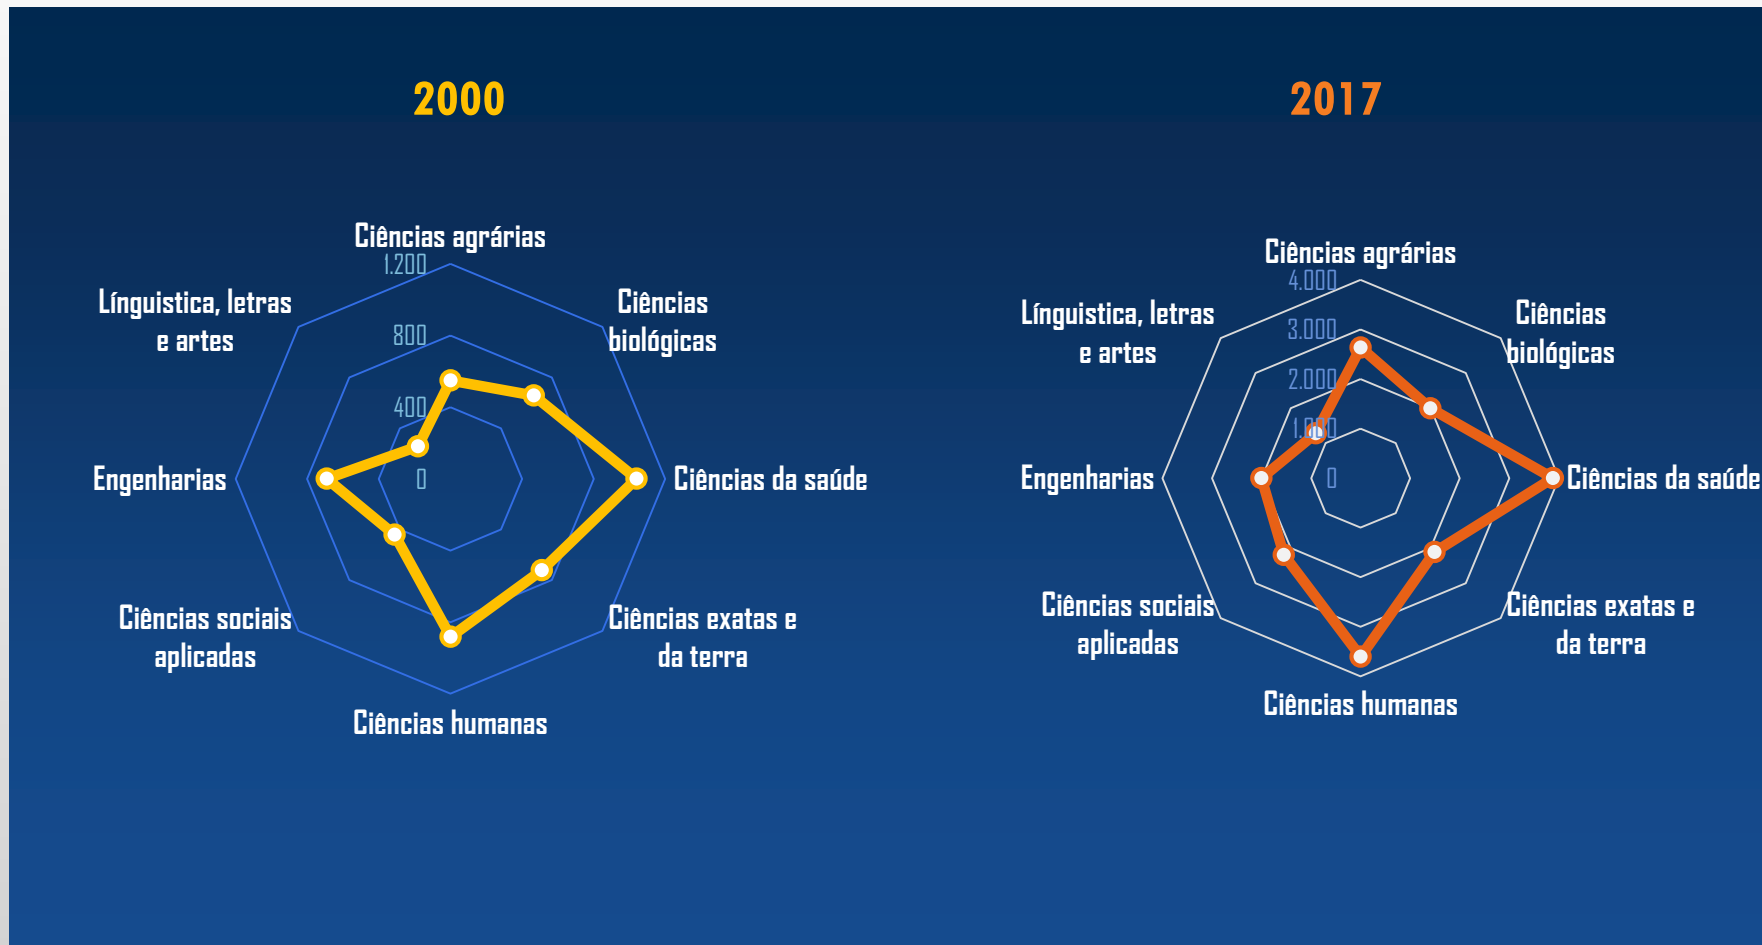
2000

Ciências agrárias
1.200
800
400
0
Ciências biológicas
Ciências da saúde
Ciências exatas e da terra
Ciências humanas
Ciências sociais aplicadas
Engenharias
Línguistica, letras e artes

2017

Ciências agrárias
4.000
3.000
2.000
1.000
0
Ciências biológicas
Ciências da saúde
Ciências exatas e da terra
Ciências humanas
Ciências sociais aplicadas
Engenharias
Línguistica, letras e artes